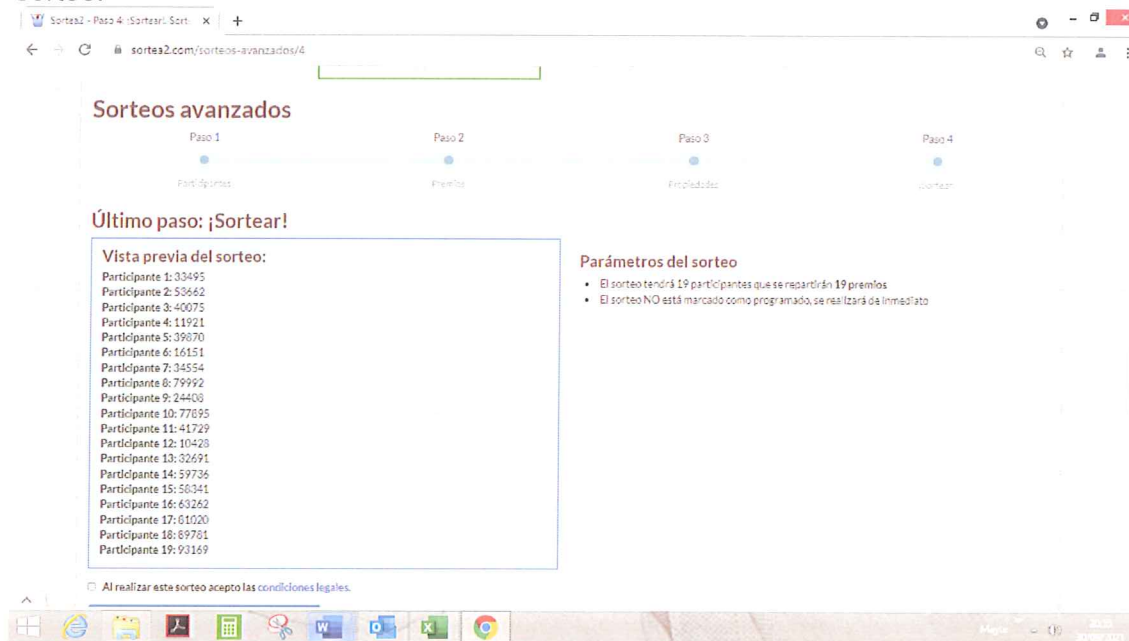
Sortea2 - Paso 4: ¡Sortear!: Sort ×

sortea2.com/sorteos-avanzados/4

Sorteos avanzados

Paso 1
Participantes

Paso 2
Premios

Paso 3
Propiedades

Paso 4
Sortear

Último paso: ¡Sortear!

Vista previa del sorteo:
Participante 1: 33495
Participante 2: 53662
Participante 3: 40075
Participante 4: 11921
Participante 5: 39870
Participante 6: 16151
Participante 7: 34554
Participante 8: 79992
Participante 9: 24408
Participante 10: 77895
Participante 11: 41729
Participante 12: 10428
Participante 13: 32691
Participante 14: 59736
Participante 15: 58341
Participante 16: 63262
Participante 17: 61020
Participante 18: 89781
Participante 19: 93169

Parámetros del sorteo
• El sorteo tendrá 19 participantes que se repartirán 19 premios
• El sorteo NO está marcado como programado, se realizará de inmediato

Al realizar este sorteo acepto las condiciones legales.